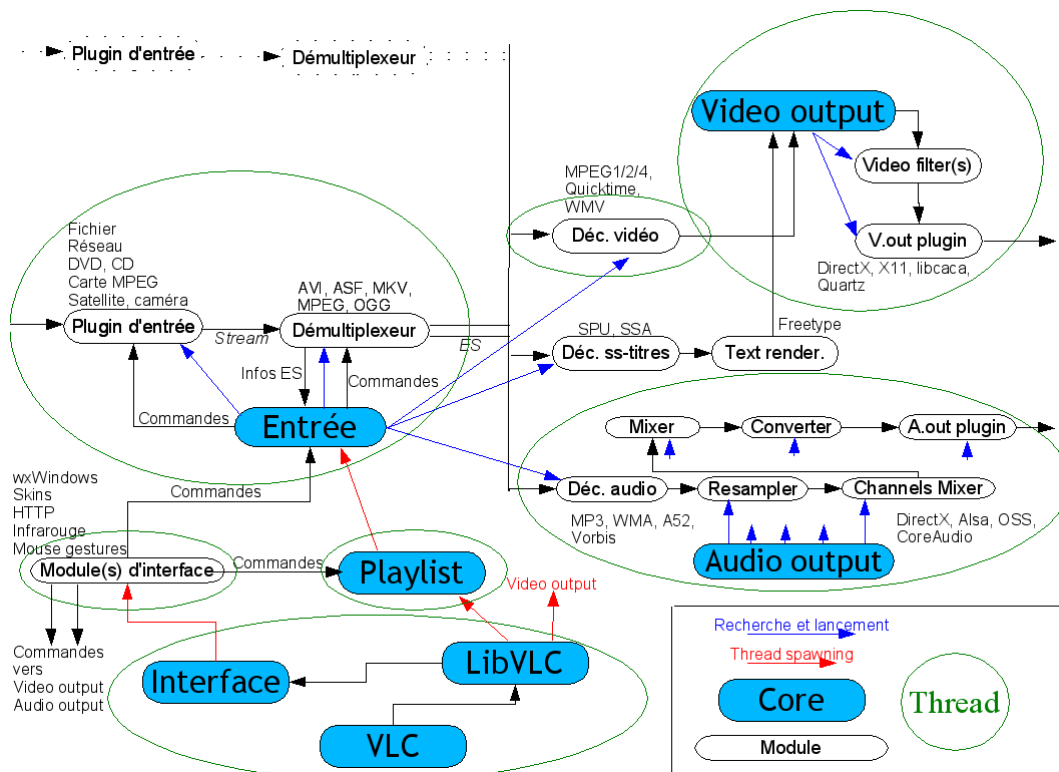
Plugin d'entrée
Démultiplexeur

Video output
Video filter(s)
V.out plugin
DirectX, X11, libcaca, Quartz

MPEG1/2/4, Quicktime, WMV
Déc. vidéo

Fichier
Réseau
DVD, CD
Carte MPEG
Satellite, caméra
Plugin d'entrée
Stream
AVI, ASF, MKV, MPEG, OGG
Démultiplexeur
ES
Infos ES
Commandes
Commandes
Entrée

SPU, SSA
Déc. ss-titres
Text render.
Freetype

Mixer
Converter
A.out plugin
Déc. audio
Resampler
Channels Mixer
MP3, WMA, A52, Vorbis
DirectX, Alsa, OSS, CoreAudio
Audio output

wxWindows
Skins
HTTP
Infrarouge
Mouse gestures
Commandes
Module(s) d'interface
Commandes
Playlist
Video output

Commandes vers Video output Audio output

Interface
LibVLC
VLC

Recherche et lancement
Thread spawning
Core
Thread
Module